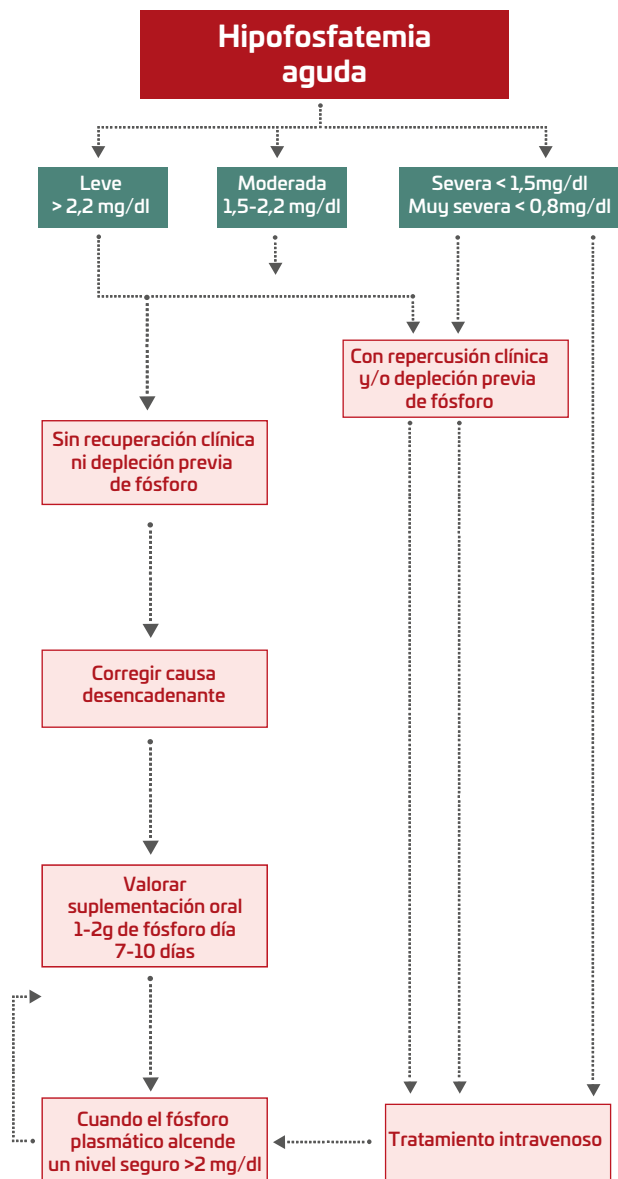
Hipofosfatemia aguda

Leve
> 2,2 mg/dl

Moderada
1,5-2,2 mg/dl

Severa < 1,5mg/dl
Muy severa < 0,8mg/dl

Con repercusión clínica y/o depleción previa de fósforo

Sin recuperación clínica ni depleción previa de fósforo

Corregir causa desencadenante

Valorar suplementación oral 1-2g de fósforo día 7-10 días

Cuando el fósforo plasmático alcende un nivel seguro >2 mg/dl

Tratamiento intravenoso